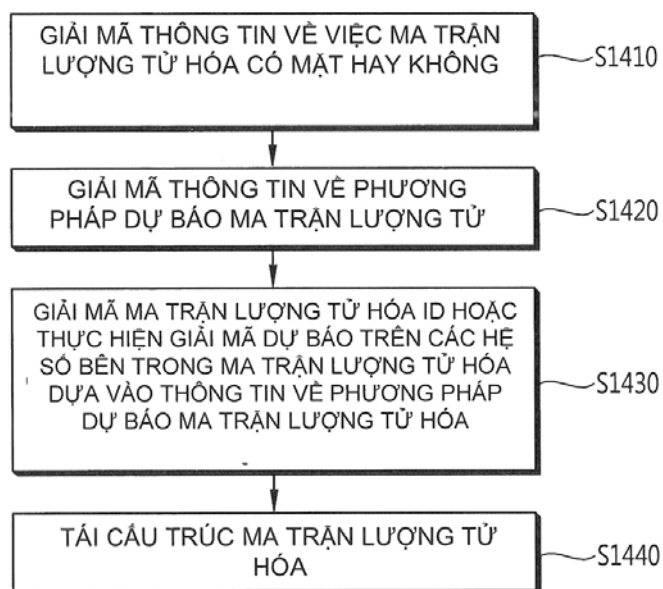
GIẢI MÃ THÔNG TIN VỀ VIỆC MA TRẬN LƯỢNG TỬ HÓA CÓ MẶT HAY KHÔNG

S1410

GIẢI MÃ THÔNG TIN VỀ PHƯƠNG PHÁP DỰ BÁO MA TRẬN LƯỢNG TỬ

S1420

GIẢI MÃ MA TRẬN LƯỢNG TỬ HÓA ID HOẶC THỰC HIỆN GIẢI MÃ DỰ BÁO TRÊN CÁC HỆ SỐ BÊN TRONG MA TRẬN LƯỢNG TỬ HÓA DỰA VÀO THÔNG TIN VỀ PHƯƠNG PHÁP DỰ BÁO MA TRẬN LƯỢNG TỬ HÓA

S1430

TÁI CẤU TRÚC MA TRẬN LƯỢNG TỬ HÓA

S1440